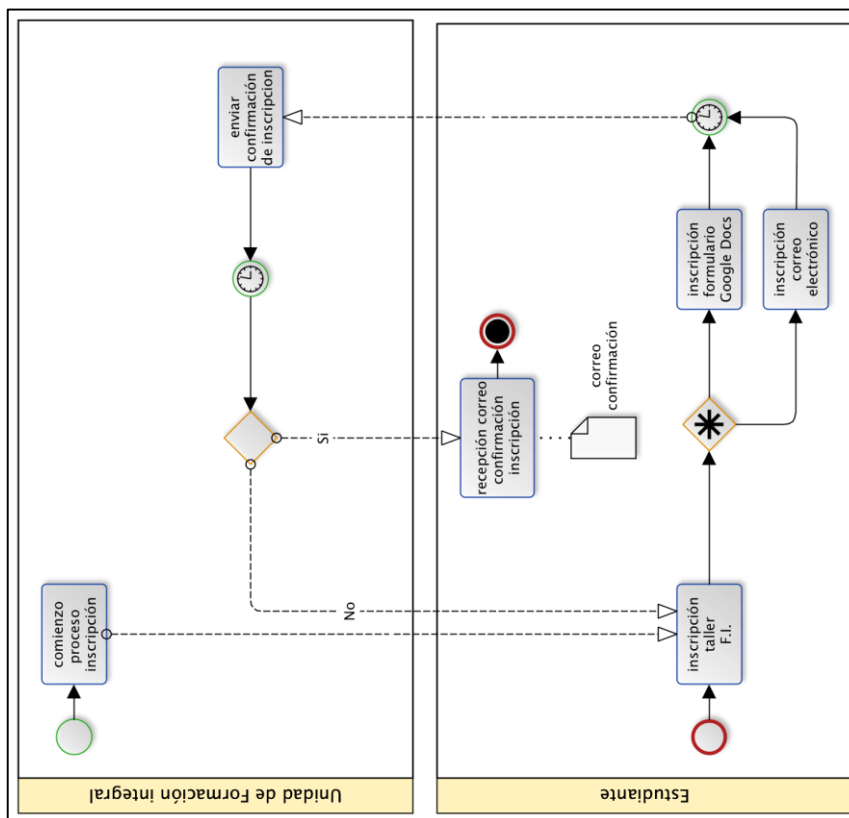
Unidad de Formación integral

comienzo proceso inscripción

enviar confirmación de inscripcion

Si

No

Estudiante

inscripción taller F.I.

inscripción formulario Google Docs

inscripción correo electrónico

recepción correo confirmación inscripción

correo confirmación